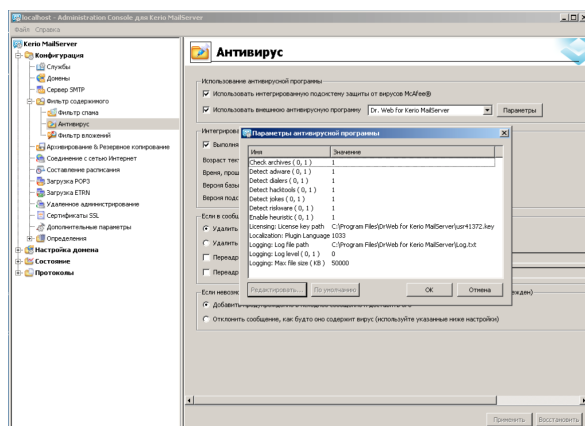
localhost - Administration Console для Kerio MailServer
Файл Справка

Kerio MailServer
Конфигурация
Службы
Домены
Сервер SMTP
Фильтр содержимого
Фильтр спама
Антивирус
Фильтр вложений
Архивирование & Резервное копирование
Соединение с сетью Интернет
Составление расписания
Загрузка POP3
Загрузка ETRN
Удаленное администрирование
Сертификаты SSL
Дополнительные параметры
Определения
Настройка домена
Состояние
Протоколы

Антивирус

Использование антивирусной программы
Использовать интегрированную подсистему защиты от вирусов McAfee®
Использовать внешнюю антивирусную программу Dr. Web for Kerio MailServer Параметры

Интегриро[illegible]
Выполня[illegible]
Возраст тек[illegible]
Время, прош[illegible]
Версия базы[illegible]
Версия подс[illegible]

Если в сообщ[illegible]
Удалить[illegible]
Удалить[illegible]
Передар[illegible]
Передар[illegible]

Если невозм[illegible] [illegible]жден)
Добавит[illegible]
Отклонить сообщение, как будто оно содержит вирус (используйте указанные ниже настройки)

Параметры антивирусной программы

| Имя | Значение |
|---|---|
| Check archives ( 0, 1 ) | 1 |
| Detect adware ( 0, 1 ) | 1 |
| Detect dialers ( 0, 1 ) | 1 |
| Detect hacktools ( 0, 1 ) | 1 |
| Detect jokes ( 0, 1 ) | 1 |
| Detect riskware ( 0, 1 ) | 1 |
| Enable heuristic ( 0, 1 ) | 1 |
| Licensing: License key path | C:\Program Files\DrWeb for Kerio MailServer\usr41372.key |
| Localization: Plugin Language | 1033 |
| Logging: Log file path | C:\Program Files\DrWeb for Kerio MailServer\Log.txt |
| Logging: Log level ( 0, 1 ) | 0 |
| Logging: Max file size ( KB ) | 50000 |

Редактировать... По умолчанию OK Отмена

Применить Восстановить